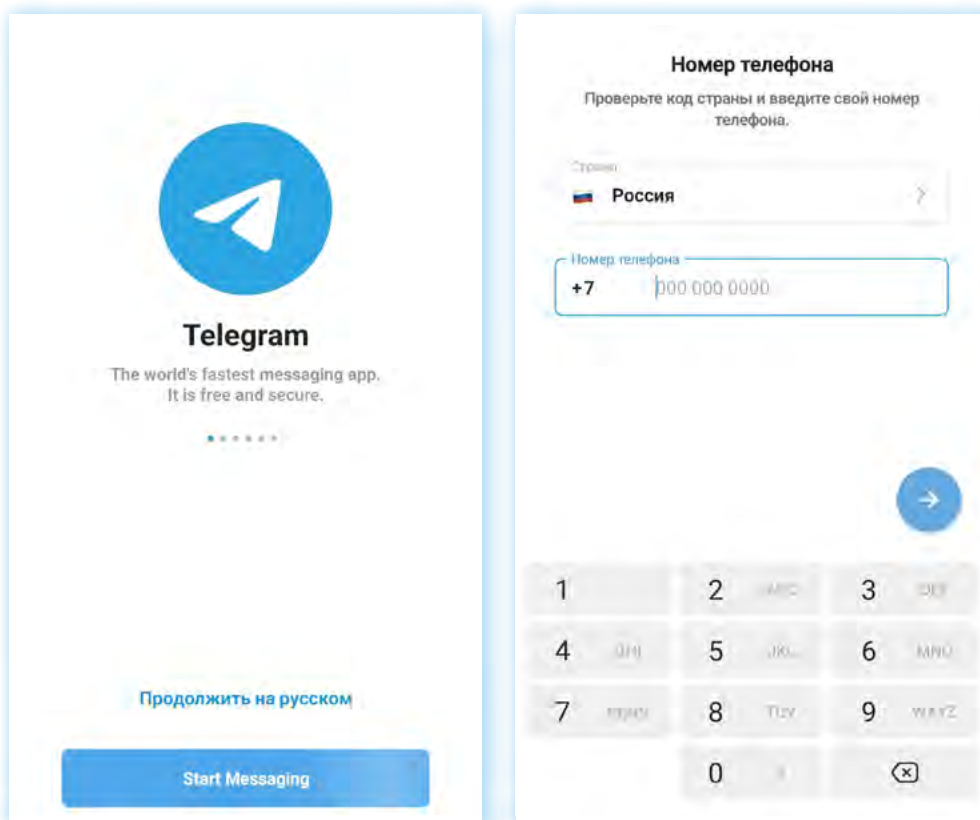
Telegram

The world's fastest messaging app. It is free and secure.

Продолжить на русском

Start Messaging

Номер телефона

Проверьте код страны и введите свой номер телефона.

Страна

Россия

Номер телефона

+7 000 000 0000

| 1 | 2 ABC | 3 DEF |
|---|---|---|
| 4 GHI | 5 JKL | 6 MNO |
| 7 PQRS | 8 TUV | 9 WXYZ |
| | 0 + | |